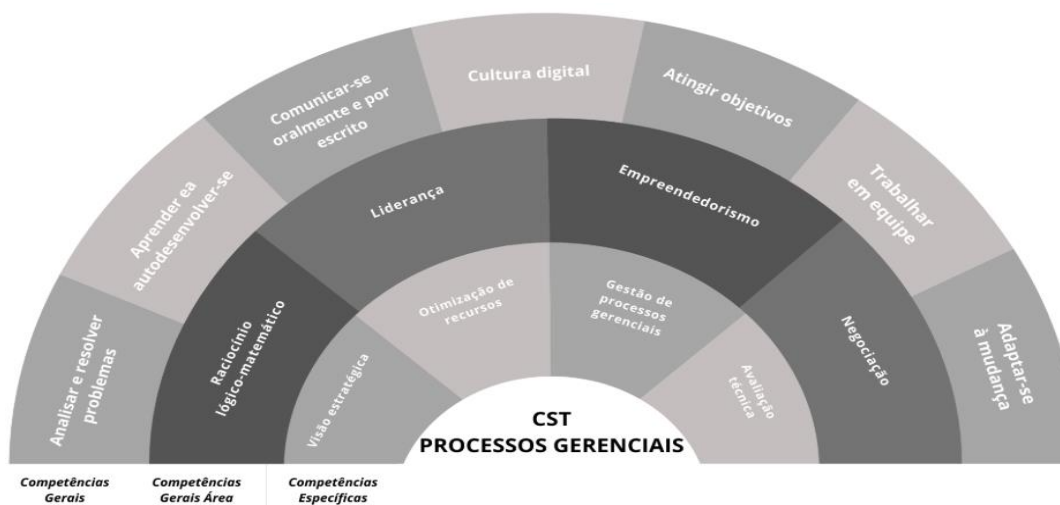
Analisar e resolver problemas

Aprender ea autodesenvolver-se

Comunicar-se oralmente e por escrito

Cultura digital

Atingir objetivos

Trabalhar em equipe

Adaptar-se à mudança

Raciocínio lógico-matemático

Liderança

Empreendedorismo

Negociação

Visão estratégica

Otimização de recursos

Gestão de processos gerenciais

Avaliação técnica

CST
PROCESSOS GERENCIAIS

Competências Gerais

Competências Gerais Área

Competências Específicas